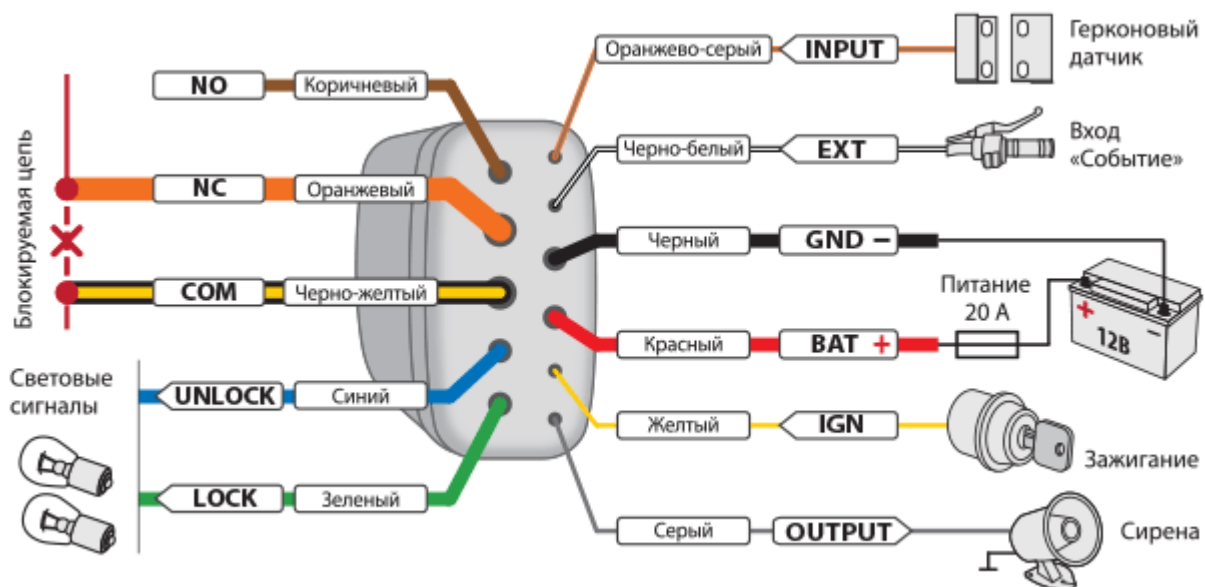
NO
Коричневый
NC
Оранжевый
COM
Черно-желтый
Блокируемая цепь
Световые сигналы
UNLOCK
Синий
LOCK
Зеленый
Оранжево-серый
INPUT
Герконовый датчик
Черно-белый
EXT
Вход «Событие»
Черный
GND −
Питание 20 А
Красный
BAT +
12в
Желтый
IGN
Зажигание
Серый
OUTPUT
Сирена